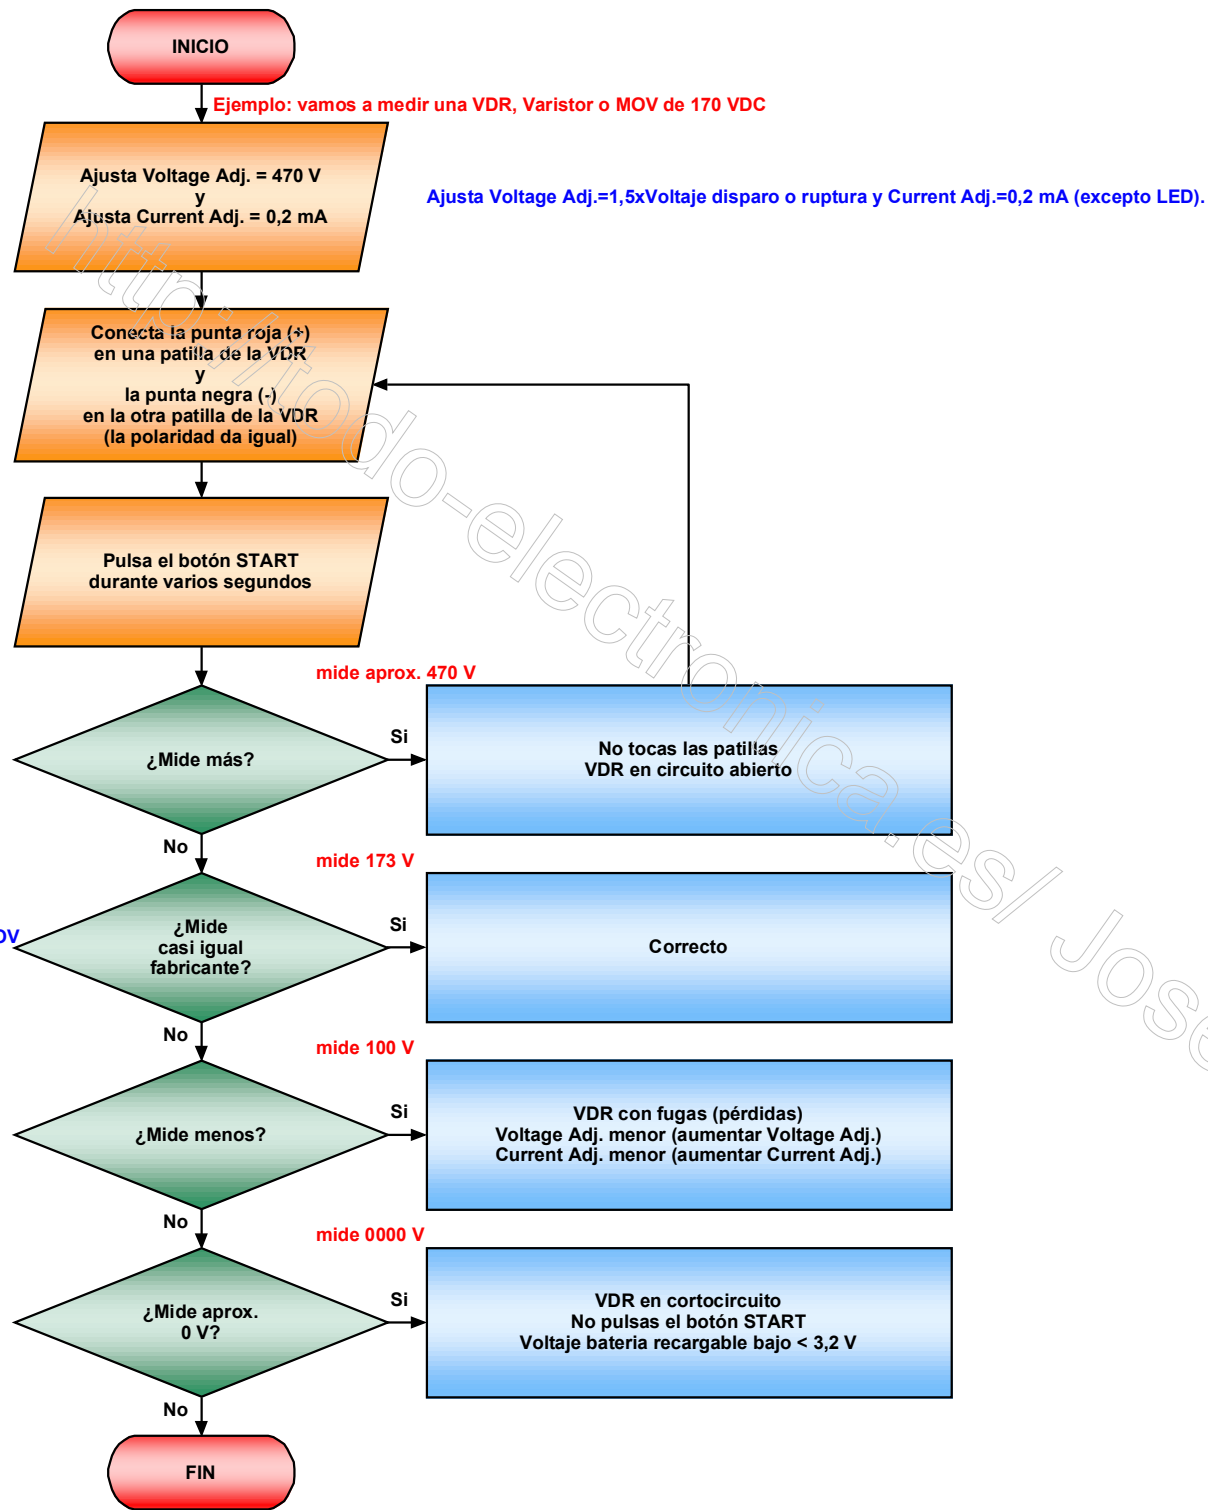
INICIO

Ejemplo: vamos a medir una VDR, Varistor o MOV de 170 VDC

Ajusta Voltage Adj. = 470 V
y
Ajusta Current Adj. = 0,2 mA

Ajusta Voltage Adj.=1,5xVoltaje disparo o ruptura y Current Adj.=0,2 mA (excepto LED).

Conecta la punta roja (+)
en una patilla de la VDR
y
la punta negra (-)
en la otra patilla de la VDR
(la polaridad da igual)

Pulsa el botón START
durante varios segundos

mide aprox. 470 V

¿Mide más?

Si

No tocas las patillas
VDR en circuito abierto

No

mide 173 V

0V

¿Mide
casi igual
fabricante?

Si

Correcto

No

mide 100 V

¿Mide menos?

Si

VDR con fugas (pérdidas)
Voltage Adj. menor (aumentar Voltage Adj.)
Current Adj. menor (aumentar Current Adj.)

No

mide 0000 V

¿Mide aprox.
0 V?

Si

VDR en cortocircuito
No pulsas el botón START
Voltaje bateria recargable bajo < 3,2 V

No

FIN

http://todo-electronica.es/ Jose